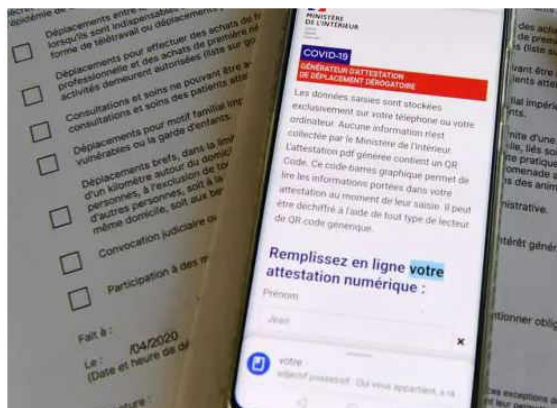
épidémie de
Déplacements entre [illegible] lorsqu'ils sont indispensables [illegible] forme de télétravail ou déplacements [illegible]
Déplacements pour effectuer des achats de f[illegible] professionnelle et des achats de première né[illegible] activités demeurent autorisées (liste sur go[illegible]
Consultations et soins ne pouvant être a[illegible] consultations et soins des patients attei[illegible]
Déplacements pour motif familial imp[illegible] vulnérables ou la garde d'enfants.
Déplacements brefs, dans la limi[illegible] d'un kilomètre autour du domic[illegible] personnes, à l'exclusion de t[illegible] d'autres personnes, soit à la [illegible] même domicile, soit aux be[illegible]
Convocation judiciaire ou
Participation à des m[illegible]
Fait à :
Le : /04/2020
(Date et heure de dé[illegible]

MINISTÈRE DE L'INTÉRIEUR
COVID-19
GÉNÉRATEUR D'ATTESTATION DE DÉPLACEMENT DÉROGATOIRE
Les données saisies sont stockées exclusivement sur votre téléphone ou votre ordinateur. Aucune information n'est collectée par le Ministère de l'Intérieur. L'attestation pdf générée contient un QR Code. Ce code-barres graphique permet de lire les informations portées dans votre attestation au moment de leur saisie. Il peut être déchiffré à l'aide de tout type de lecteur de QR code générique.
Remplissez en ligne votre attestation numérique :
Prénom
Jean
votre
adjectif possessif · Qui vous appartient, à ra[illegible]

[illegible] de pre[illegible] (liste s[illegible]
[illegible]vant être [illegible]
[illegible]ial impéri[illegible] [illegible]es
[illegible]nite d'une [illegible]ile, liés so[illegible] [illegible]e pratique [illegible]omenade a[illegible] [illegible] des anim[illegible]
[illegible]nistrative.
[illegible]térêt géné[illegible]
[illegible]tionner obl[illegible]
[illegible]es exceptions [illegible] défavorable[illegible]